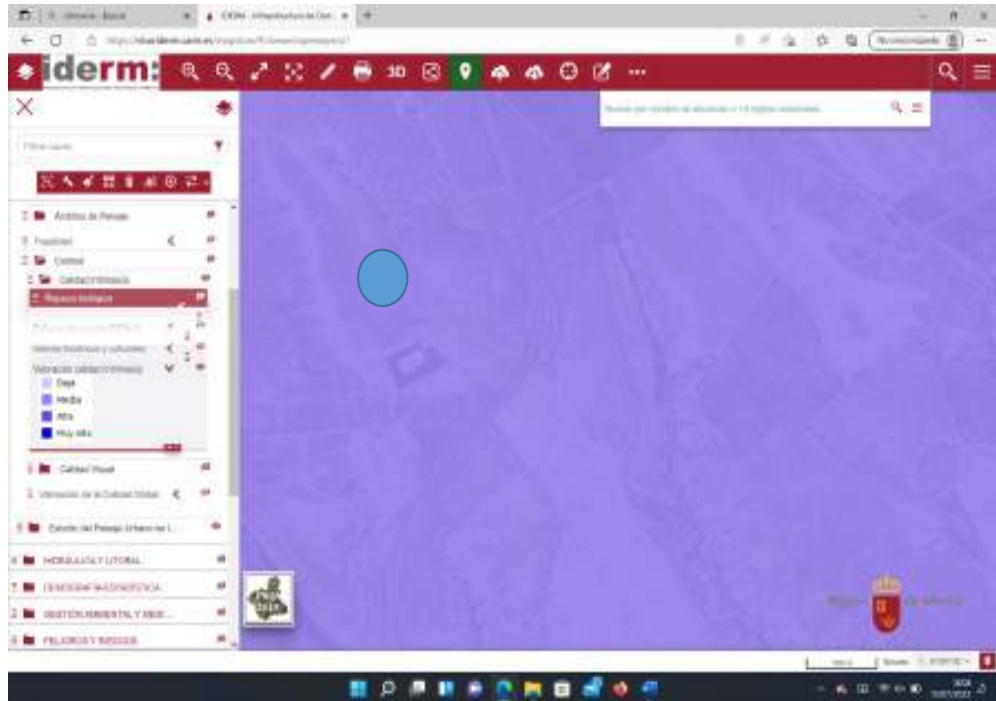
iderm

3D

Ámbitos de Paisaje
Fisiolidad
Control
Calidad Intrínseca
Recursos Ecológicos
Valores históricos y culturales
Valoración calidad intrínseca
Baja
Media
Alta
Muy alta
Calidad Visual
Valoración de la Calidad Global
Estudio del Paisaje Urbano de l...
HIDROLOGÍA Y LITORAL
DEMOGRAFÍA/ESTADÍSTICA
GESTIÓN AMBIENTAL Y RESÍ...
PELIGROS Y RIESGOS

Región de Murcia